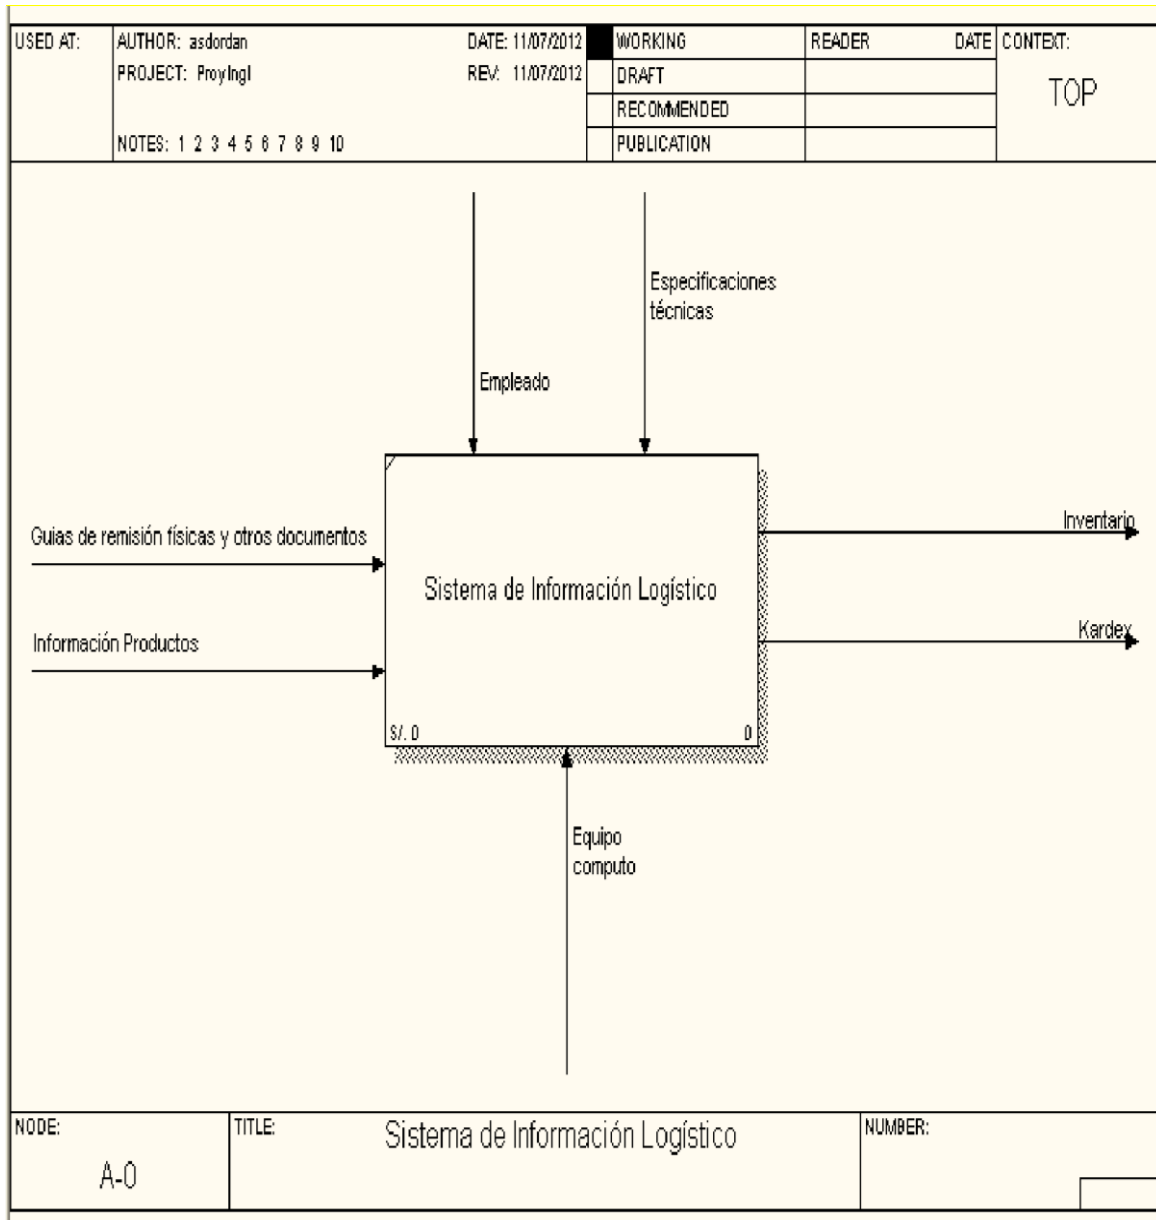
USED AT: AUTHOR: asdordan DATE: 11/07/2012 WORKING READER DATE CONTEXT:
PROJECT: ProyIngI REV: 11/07/2012 DRAFT TOP
RECOMMENDED
NOTES: 1 2 3 4 5 6 7 8 9 10 PUBLICATION

Especificaciones técnicas

Empleado

Guias de remisión físicas y otros documentos

Información Productos

Sistema de Información Logístico

S/. 0

0

Inventario

Kardex

Equipo computo

NODE: A-0

TITLE: Sistema de Información Logístico

NUMBER: